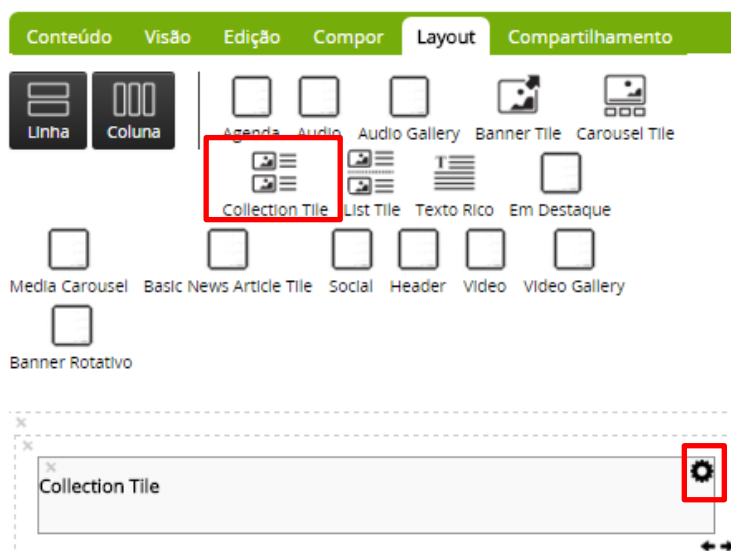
Conteúdo Visão Edição Compor Layout Compartilhamento

Linha Coluna

Agenda Audio Audio Gallery Banner Tile Carousel Tile

Collection Tile List Tile Texto Rico Em Destaque

Media Carousel Basic News Article Tile Social Header Video Video Gallery

Banner Rotativo

×
×
×
Collection Tile